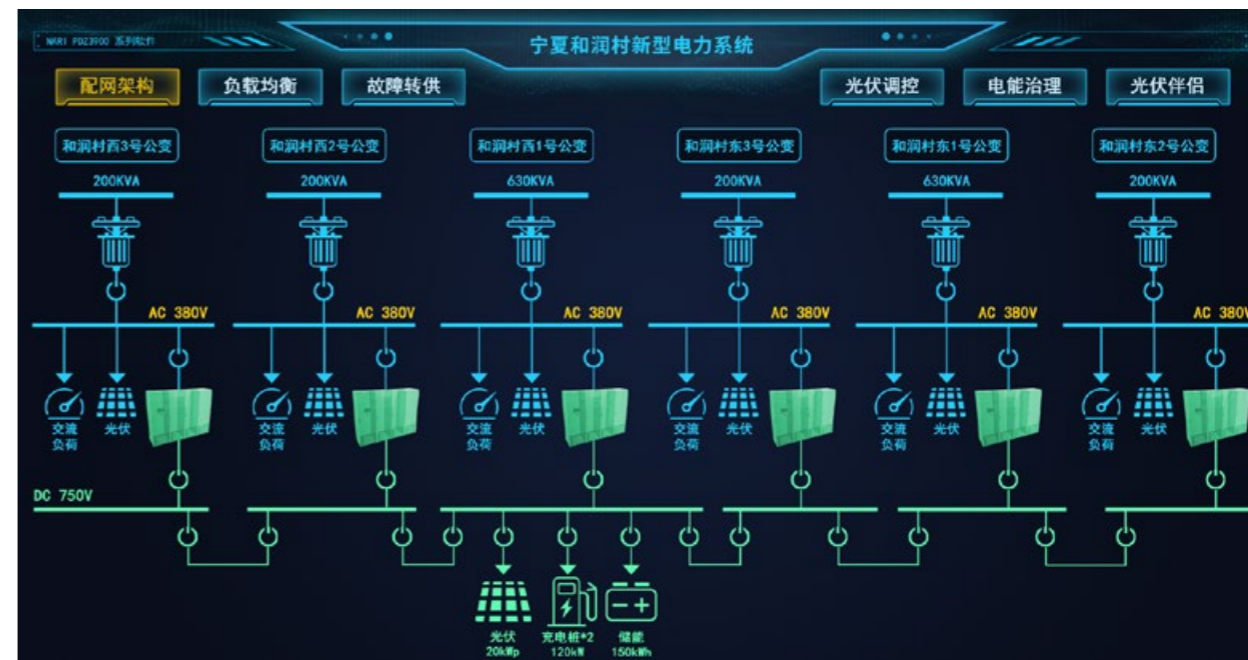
NARI PDZ3900 系列软件

宁夏和润村新型电力系统

配网架构 负载均衡 故障转供 光伏调控 电能治理 光伏伴侣

和润村西3号公变
200KVA
AC 380V
交流负荷 光伏

和润村西2号公变
200KVA
AC 380V
交流负荷 光伏

和润村西1号公变
630KVA
AC 380V
交流负荷 光伏

和润村东3号公变
200KVA
AC 380V
交流负荷 光伏

和润村东1号公变
630KVA
AC 380V
交流负荷 光伏

和润村东2号公变
200KVA
AC 380
交流负荷 光伏

DC 750V

光伏 20kWp
充电桩*2 120kW
储能 150kWh